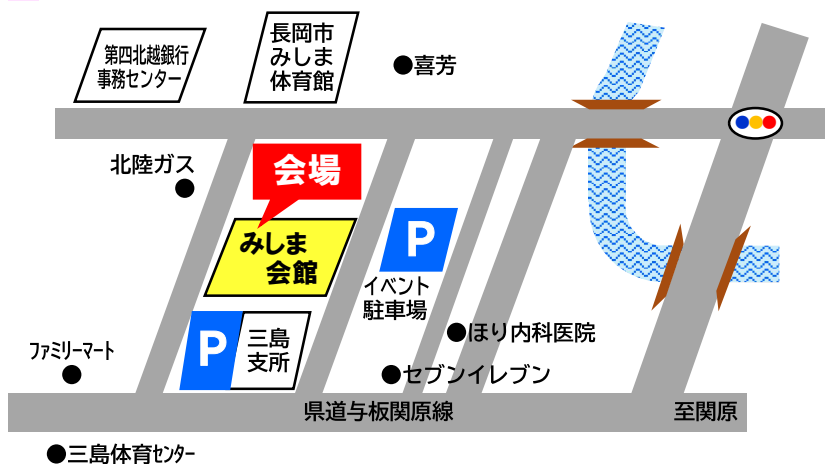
第四北越銀行
事務センター

長岡市
みしま
体育館

●喜芳

北陸ガス
●

会場

みしま
会館

P

イベント
駐車場

●ほり内科医院

ファミリーマート
●

P

三島
支所

●セブンイレブン

県道与板関原線

至関原

●三島体育センター